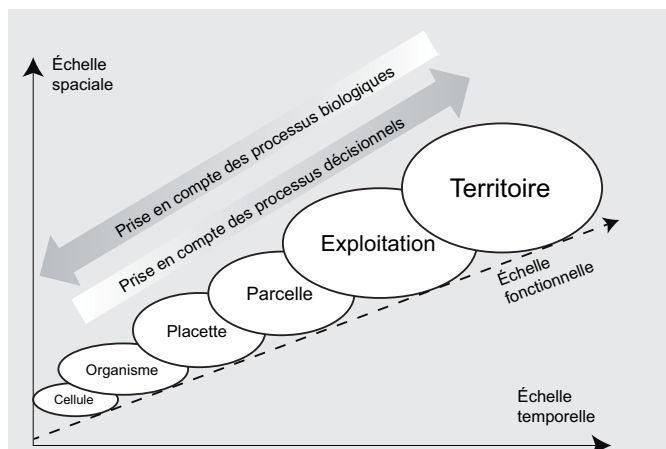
Échelle spaciale

Prise en compte des processus biologiques

Prise en compte des processus décisionnels

Territoire

Exploitation

Parcelle

Placette

Organisme

Cellule

Échelle fonctionnelle

Échelle temporelle